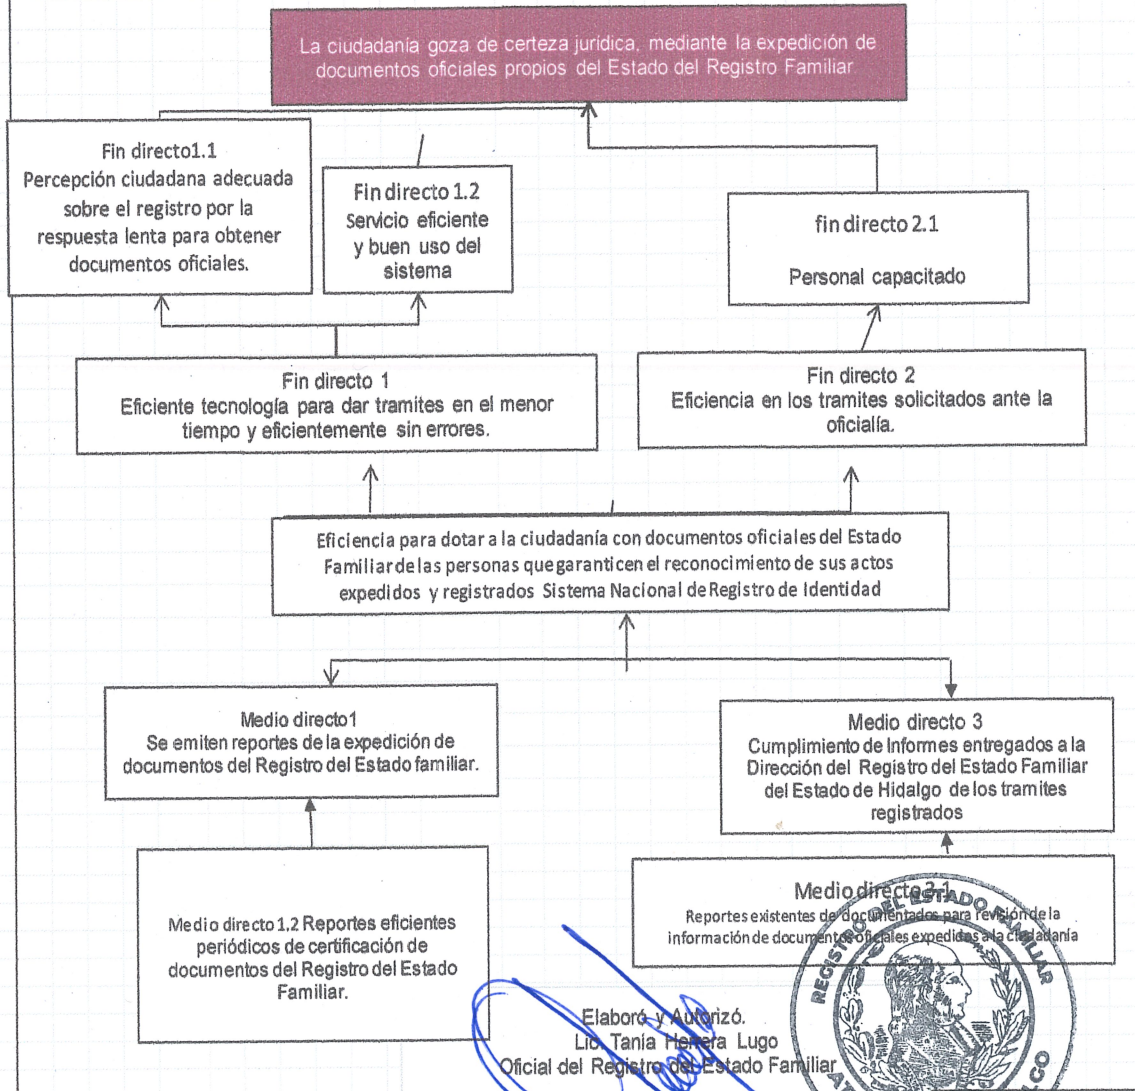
La ciudadanía goza de certeza jurídica, mediante la expedición de documentos oficiales propios del Estado del Registro Familiar

Fin directo1.1
Percepción ciudadana adecuada sobre el registro por la respuesta lenta para obtener documentos oficiales.

Fin directo 1.2
Servicio eficiente y buen uso del sistema

fin directo 2.1

Personal capacitado

Fin directo 1
Eficiente tecnología para dar tramites en el menor tiempo y eficientemente sin errores.

Fin directo 2
Eficiencia en los tramites solicitados ante la oficialía.

Eficiencia para dotar a la ciudadanía con documentos oficiales del Estado Familiar de las personas que garanticen el reconocimiento de sus actos expedidos y registrados Sistema Nacional de Registro de Identidad

Medio directo1
Se emiten reportes de la expedición de documentos del Registro del Estado familiar.

Medio directo 3
Cumplimiento de Informes entregados a la Dirección del Registro del Estado Familiar del Estado de Hidalgo de los tramites registrados

Medio directo 1.2 Reportes eficientes periódicos de certificación de documentos del Registro del Estado Familiar.

Medio directo 2.1
Reportes existentes de documentados para revisión de la información de documentos oficiales expedidos a la ciudadanía

REGISTRO DEL ESTADO FAMILIAR

Elaboró y Autorizó.
Lic. Tania Herrera Lugo
Oficial del Registro del Estado Familiar